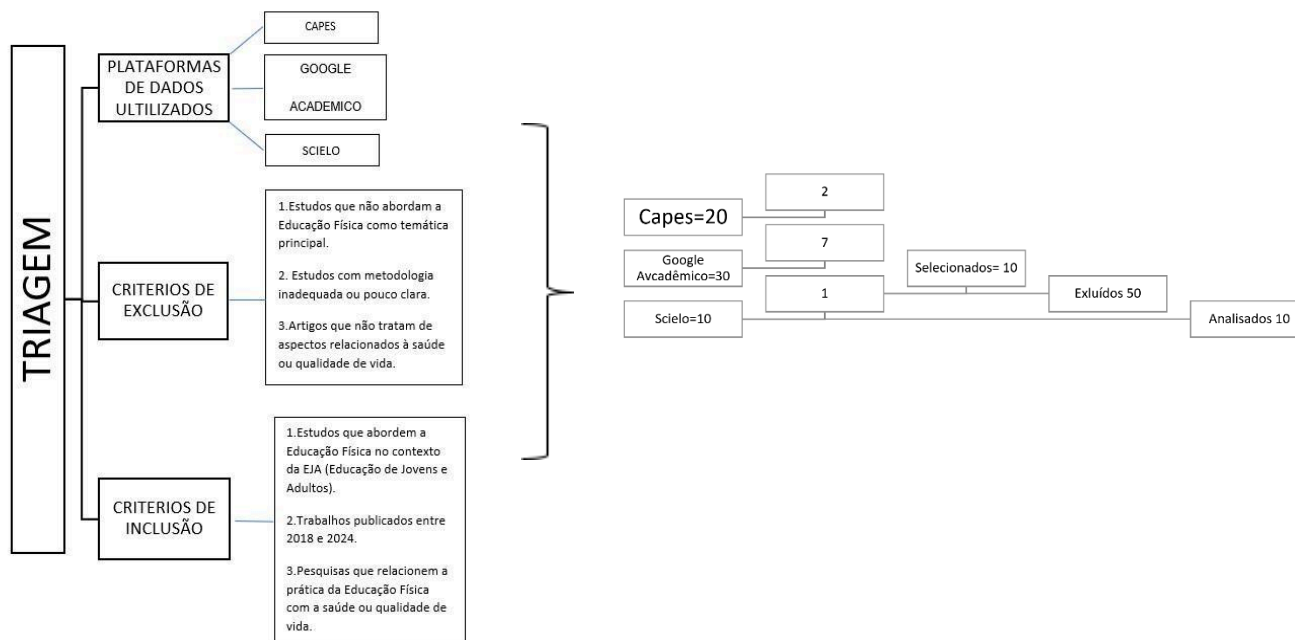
TRIAGEM

PLATAFORMAS DE DADOS ULTILIZADOS

CAPES

GOOGLE ACADEMICO

SCIELO

CRITERIOS DE EXCLUSÃO

1.Estudos que não abordam a Educação Física como temática principal.

2. Estudos com metodologia inadequada ou pouco clara.

3.Artigos que não tratam de aspectos relacionados à saúde ou qualidade de vida.

CRITERIOS DE INCLUSÃO

1.Estudos que abordem a Educação Física no contexto da EJA (Educação de Jovens e Adultos).

2.Trabalhos publicados entre 2018 e 2024.

3.Pesquisas que relacionem a prática da Educação Física com a saúde ou qualidade de vida.

Capes=20

2

Google Avcadêmico=30

7

Selecionados= 10

1

Exluídos 50

Scielo=10

Analisados 10